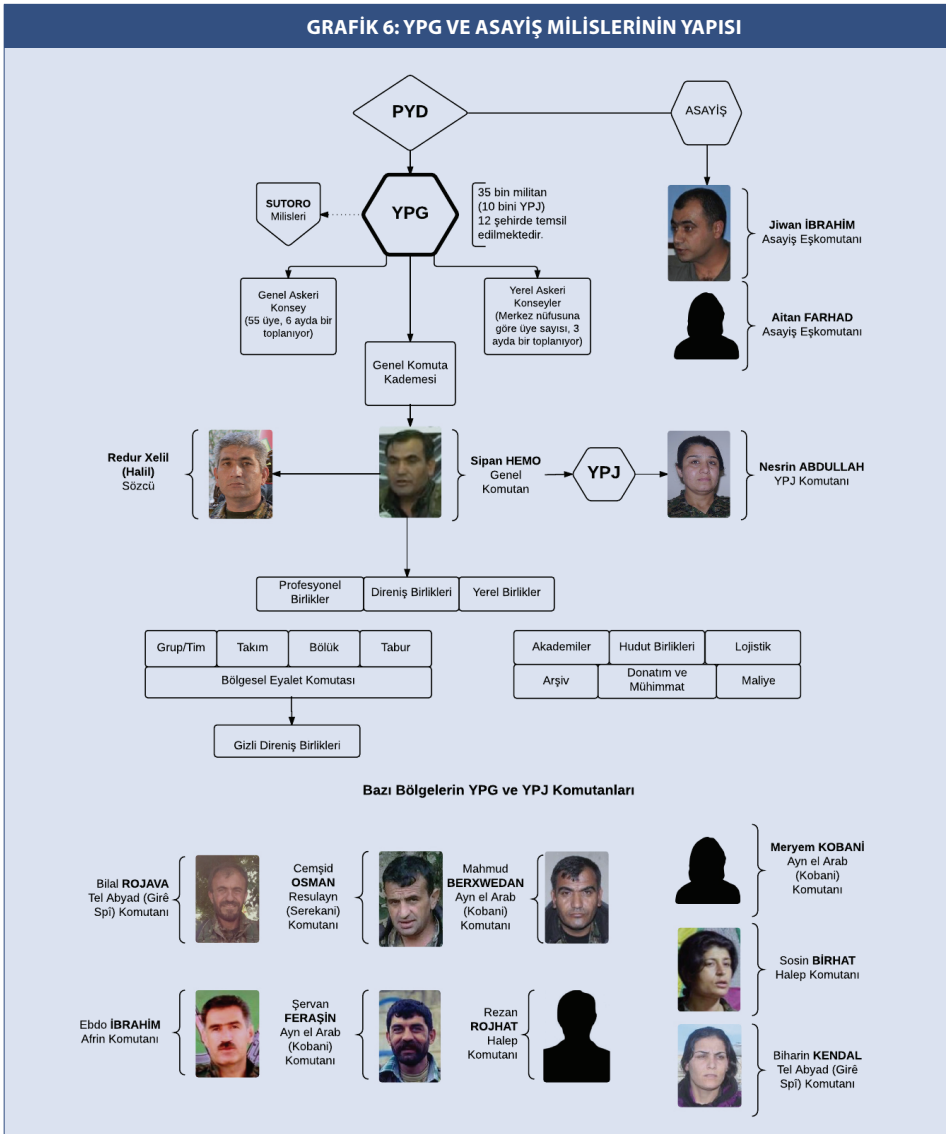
GRAFİK 6: YPG VE ASAYİŞ MİLİSLERİNİN YAPISI

PYD

ASAYİŞ

SUTORO Milisleri

YPG

35 bin militan (10 bini YPJ) 12 şehirde temsil edilmektedir.

Jiwan İBRAHİM Asayiş Eşkomutanı

Aitan FARHAD Asayiş Eşkomutanı

Genel Askeri Konsey (55 üye, 6 ayda bir toplanıyor)

Yerel Askeri Konseyler (Merkez nüfusuna göre üye sayısı, 3 ayda bir toplanıyor)

Genel Komuta Kademesi

Redur Xelil (Halil) Sözcü

Sipan HEMO Genel Komutan

YPJ

Nesrin ABDULLAH YPJ Komutanı

Profesyonel Birlikler

Direniş Birlikleri

Yerel Birlikler

| Grup/Tim | Takım | Bölük | Tabur |
|---|---|---|---|
| Bölgesel Eyalet Komutası | | | |

| Akademiler | Hudut Birlikleri | Lojistik |
|---|---|---|
| Arşiv | Donatım ve Mühimmat | Maliye |

Gizli Direniş Birlikleri

Bazı Bölgelerin YPG ve YPJ Komutanları

Bilal ROJAVA Tel Abyad (Girê Spî) Komutanı

Cemşid OSMAN Resulayn (Serekani) Komutanı

Mahmud BERXWEDAN Ayn el Arab (Kobani) Komutanı

Meryem KOBANİ Ayn el Arab (Kobani) Komutanı

Sosin BİRHAT Halep Komutanı

Ebdo İBRAHİM Afrin Komutanı

Şervan FERAŞİN Ayn el Arab (Kobani) Komutanı

Rezan ROJHAT Halep Komutanı

Biharin KENDAL Tel Abyad (Girê Spî) Komutanı